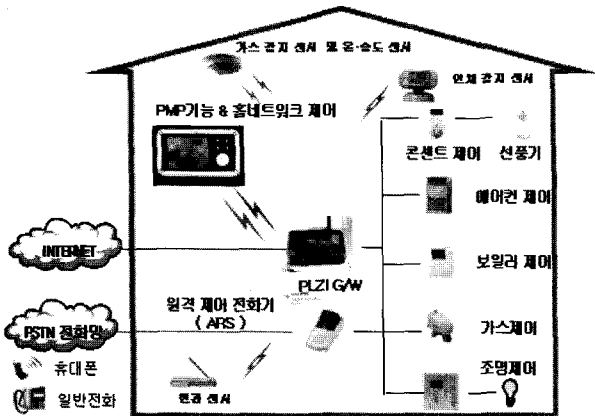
가스 감지 센서 및 온·습도 센서

인체 감지 센서

PMP기능 & 홈네트워크 제어

콘센트 제어

선풍기

에어컨 제어

INTERNET

보일러 제어

PLZI G/W

원격 제어 전화기
( ARS )

PSTN 전화망

가스제어

휴대폰

조명제어

일반전화

현관 센서